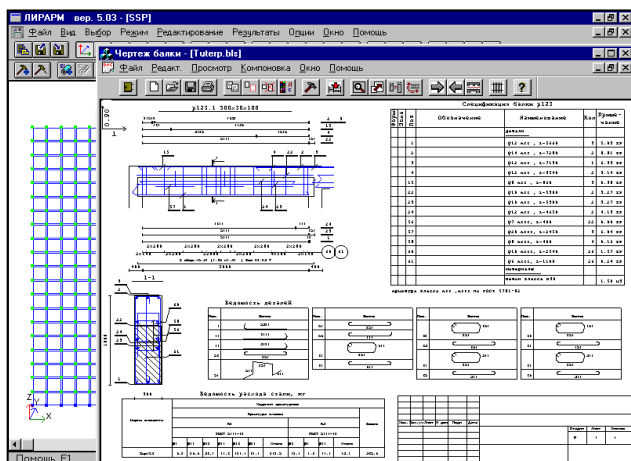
ЛИРАРМ вер. 5.03 - [SSP]

Файл Вид Выбор Режим Редактирование Результаты Опции Окно Помощь

Чертеж балки - [Tuterp.bls]

Файл Редакт. Просмотр Компоновка Окно Помощь

?

p121.1 500x38x100

1-1

Спецификация балки p121

| Поз | Обозначение | Наименование | Кол | Приме-чание |
|---|---|---|---|---|
| | | Детали | | |
| 1 | | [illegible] | | |
| 2 | | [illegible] | | |
| 3 | | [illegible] | | |
| 4 | | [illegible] | | |
| 11 | | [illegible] | | |
| 22 | | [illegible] | | |
| 23 | | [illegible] | | |
| 24 | | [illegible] | | |
| 25 | | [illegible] | | |
| 26 | | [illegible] | | |
| 27 | | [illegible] | | |
| 28 | | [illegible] | | |
| 58 | | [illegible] | | |
| 61 | | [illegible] | | |
| | | Материалы | | |
| | | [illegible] | | |

Ведомость деталей

Ведомость расхода стали, кг

Помощь F1